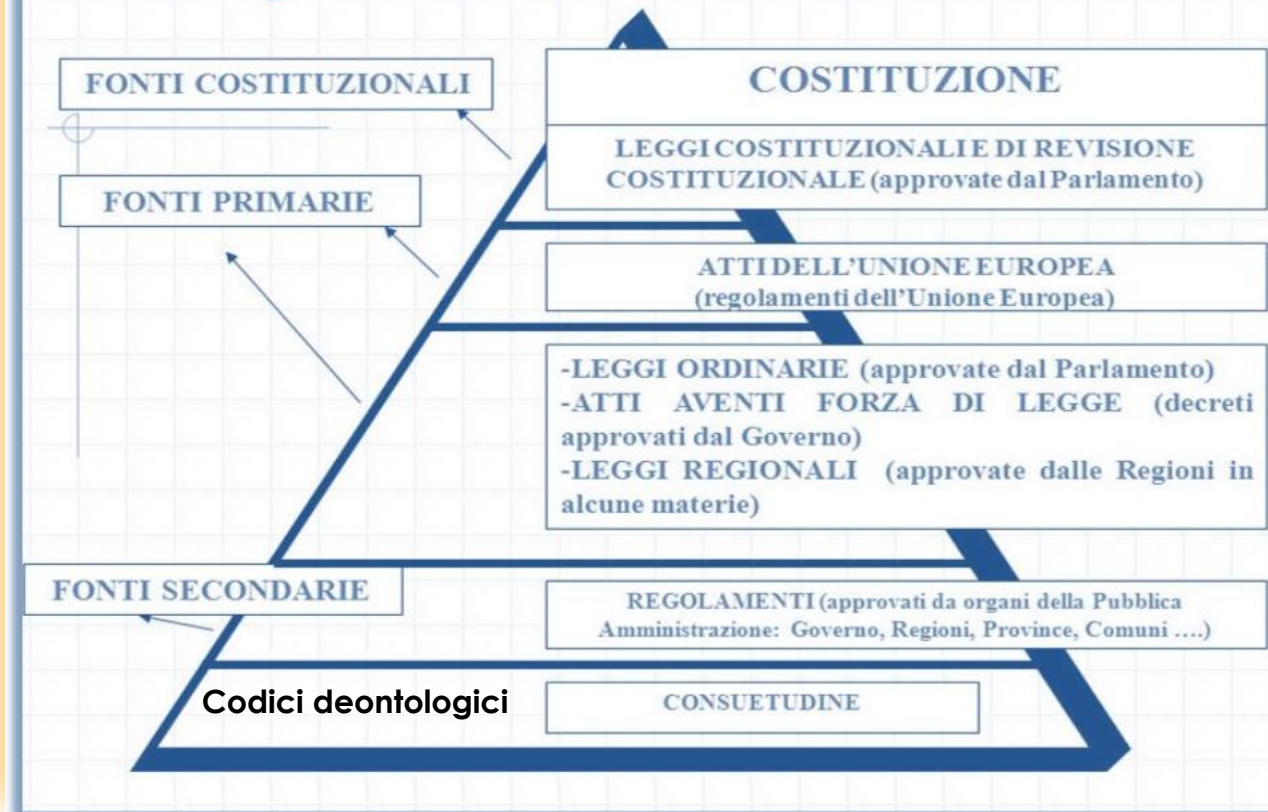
FONTI COSTITUZIONALI

COSTITUZIONE

LEGGI COSTITUZIONALI E DI REVISIONE COSTITUZIONALE (approvate dal Parlamento)

FONTI PRIMARIE

ATTI DELL'UNIONE EUROPEA (regolamenti dell'Unione Europea)

-LEGGI ORDINARIE (approvate dal Parlamento)
-ATTI AVENTI FORZA DI LEGGE (decreti approvati dal Governo)
-LEGGI REGIONALI (approvate dalle Regioni in alcune materie)

FONTI SECONDARIE

REGOLAMENTI (approvati da organi della Pubblica Amministrazione: Governo, Regioni, Province, Comuni ….)

Codici deontologici

CONSUETUDINE